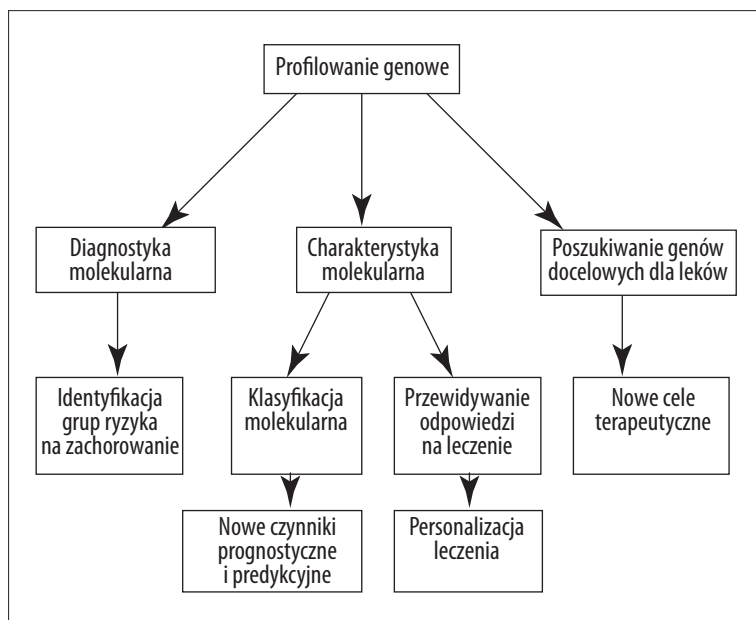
Profilowanie genowe

Diagnostyka molekularna

Charakterystyka molekularna

Poszukiwanie genów docelowych dla leków

Identyfikacja grup ryzyka na zachorowanie

Klasyfikacja molekularna

Przewidywanie odpowiedzi na leczenie

Nowe cele terapeutyczne

Nowe czynniki prognostyczne i predykcyjne

Personalizacja leczenia